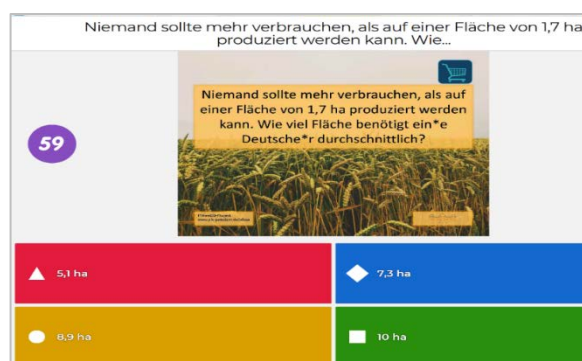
Niemand sollte mehr verbrauchen, als auf einer Fläche von 1,7 ha produziert werden kann. Wie...

59

Niemand sollte mehr verbrauchen, als auf einer Fläche von 1,7 ha produziert werden kann. Wie viel Fläche benötigt ein*e Deutsche*r durchschnittlich?

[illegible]

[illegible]

5,1 ha

7,3 ha

8,9 ha

10 ha